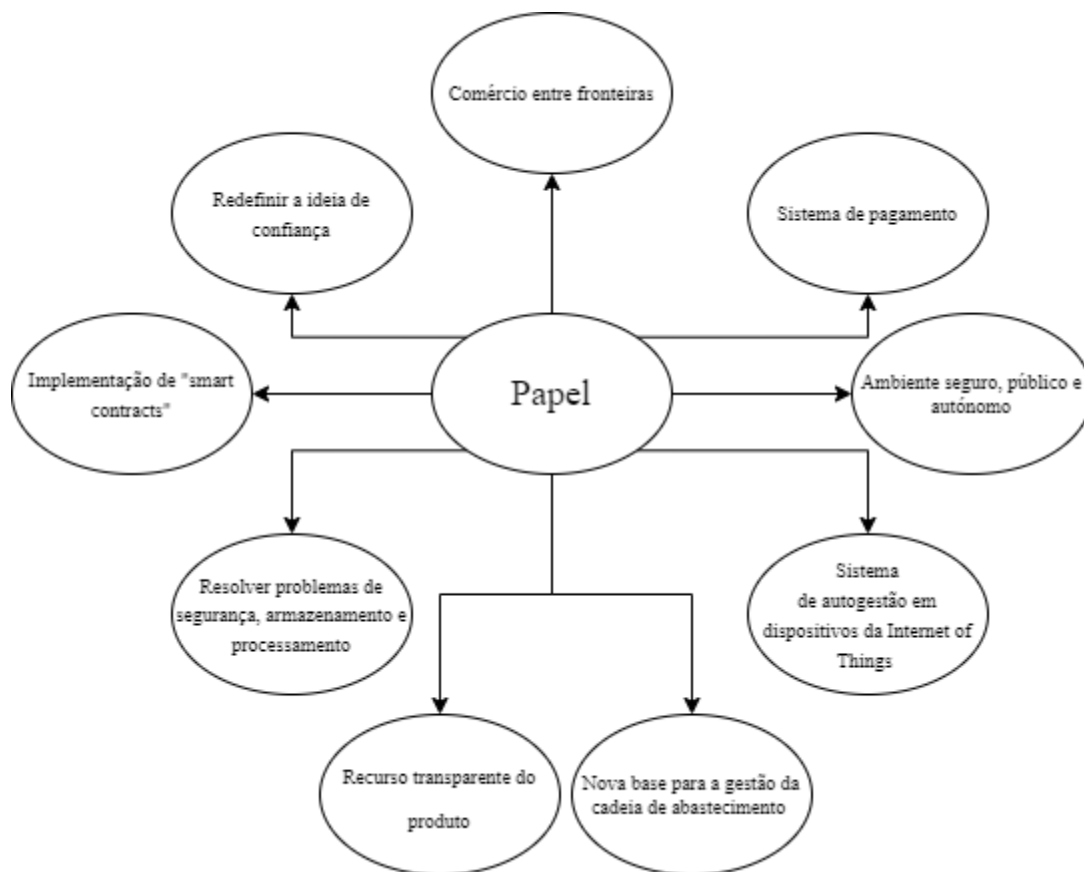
Comércio entre fronteiras

Redefinir a ideia de confiança

Sistema de pagamento

Implementação de "smart contracts"

Papel

Ambiente seguro, público e autónomo

Resolver problemas de segurança, armazenamento e processamento

Sistema de autogestão em dispositivos da Internet of Things

Recurso transparente do produto

Nova base para a gestão da cadeia de abastecimento